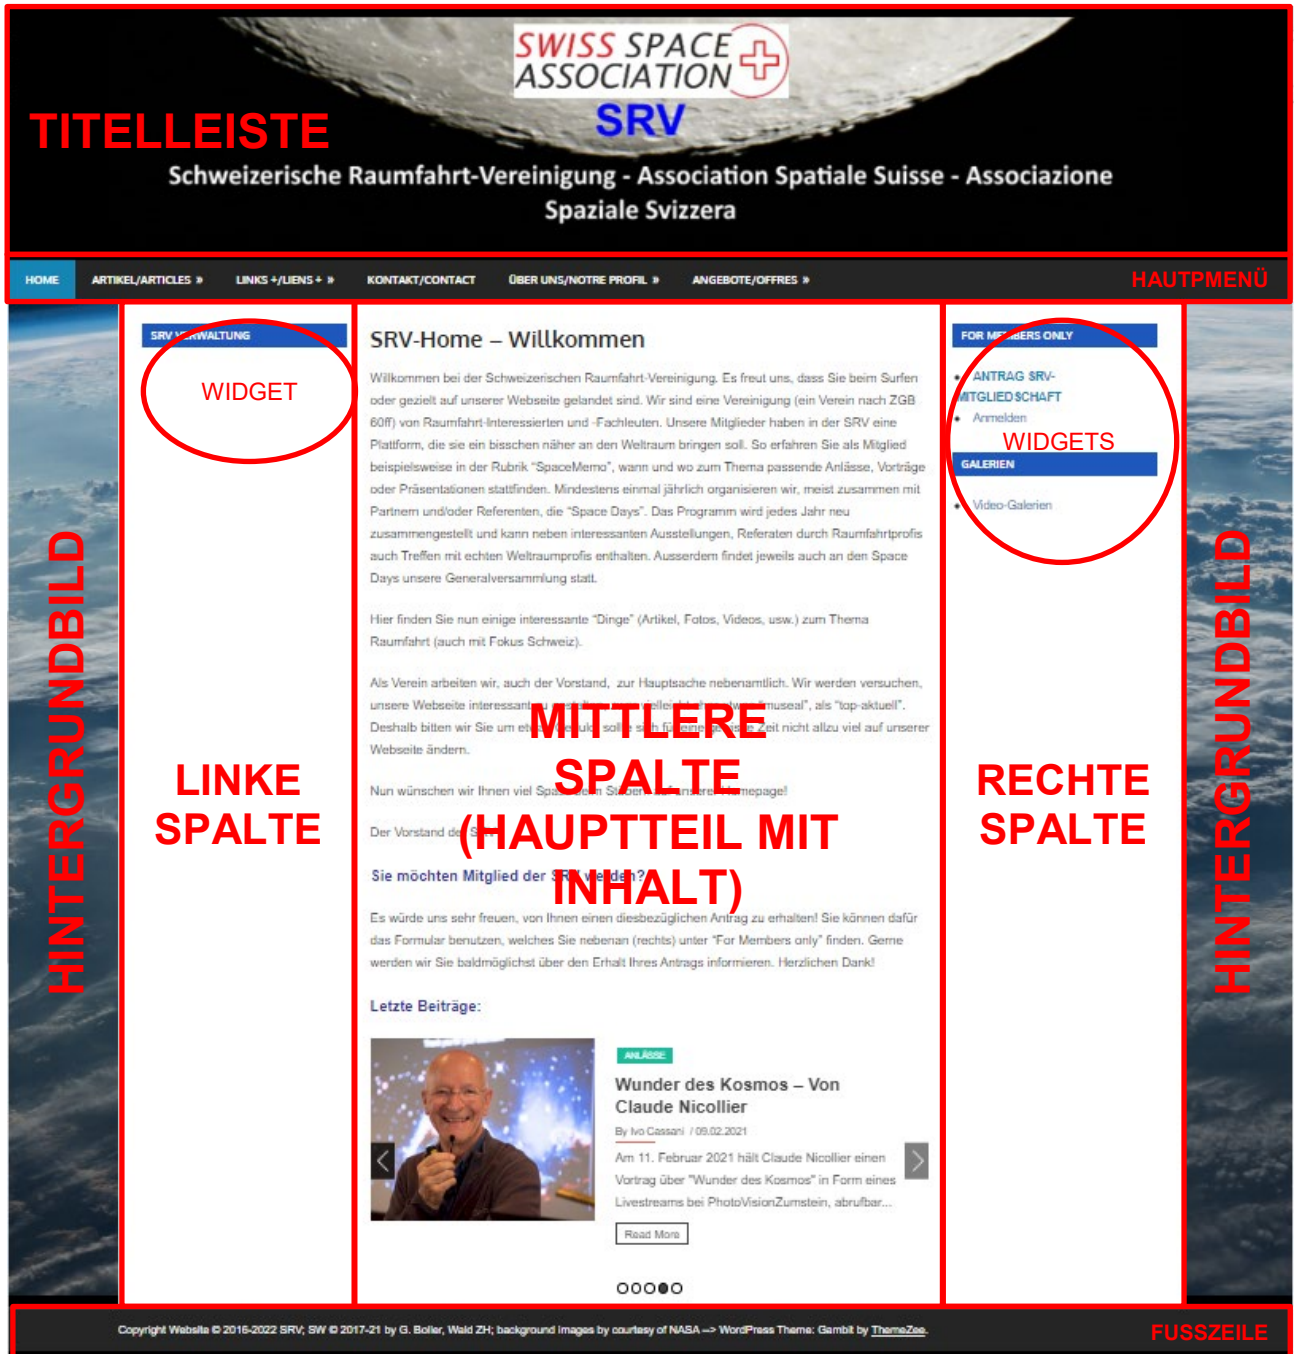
SWISS SPACE ASSOCIATION

SRV

TITELLEISTE

Schweizerische Raumfahrt-Vereinigung - Association Spatiale Suisse - Associazione Spaziale Svizzera

HOME ARTIKEL/ARTICLES » LINKS +/LIENS + » KONTAKT/CONTACT ÜBER UNS/NOTRE PROFIL » ANGEBOTE/OFFRES »

HAUPTMENÜ

SRV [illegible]WALTUNG

WIDGET

SRV-Home – Willkommen

Willkommen bei der Schweizerischen Raumfahrt-Vereinigung. Es freut uns, dass Sie beim Surfen oder gezielt auf unserer Webseite gelandet sind. Wir sind eine Vereinigung (ein Verein nach ZGB 60ff) von Raumfahrt-Interessierten und -Fachleuten. Unsere Mitglieder haben in der SRV eine Plattform, die sie ein bisschen näher an den Weltraum bringen soll. So erfahren Sie als Mitglied beispielsweise in der Rubrik "SpaceMemo", wann und wo zum Thema passende Anlässe, Vorträge oder Präsentationen stattfinden. Mindestens einmal jährlich organisieren wir, meist zusammen mit Partnern und/oder Referenten, die "Space Days". Das Programm wird jedes Jahr neu zusammengestellt und kann neben interessanten Ausstellungen, Referaten durch Raumfahrtprofis auch Treffen mit echten Weltraumprofis enthalten. Ausserdem findet jeweils auch an den Space Days unsere Generalversammlung statt.

Hier finden Sie nun einige interessante "Dinge" (Artikel, Fotos, Videos, usw.) zum Thema Raumfahrt (auch mit Fokus Schweiz).

Als Verein arbeiten wir, auch der Vorstand, zur Hauptsache nebenamtlich. Wir werden versuchen, unsere Webseite interessant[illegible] "museal", als "top-aktuell". Deshalb bitten wir Sie um et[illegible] Zeit nicht allzu viel auf unserer Webseite ändern.

Nun wünschen wir Ihnen viel Spa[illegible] Homepage!

Der Vorstand de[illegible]

MITTLERE SPALTE (HAUPTTEIL MIT INHALT)

Sie möchten Mitglied der S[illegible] werden?

Es würde uns sehr freuen, von Ihnen einen diesbezüglichen Antrag zu erhalten! Sie können dafür das Formular benutzen, welches Sie nebenan (rechts) unter "For Members only" finden. Gerne werden wir Sie baldmöglichst über den Erhalt Ihres Antrags informieren. Herzlichen Dank!

Letzte Beiträge:

ANLÄSSE

Wunder des Kosmos – Von Claude Nicollier

By Ivo Cassani / 09.02.2021

Am 11. Februar 2021 hält Claude Nicollier einen Vortrag über "Wunder des Kosmos" in Form eines Livestreams bei PhotoVisionZumstein, abrufbar...

Read More

FOR ME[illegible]ERS ONLY

ANTRAG SRV-MITGLIEDSCHAFT

Anmelden

WIDGETS

GALERIEN

Video-Galerien

LINKE SPALTE

RECHTE SPALTE

HINTERGRUNDBILD

HINTERGRUNDBILD

Copyright Website © 2016-2022 SRV; SW © 2017-21 by G. Boller, Wald ZH; background images by courtesy of NASA --> WordPress Theme: Gambit by ThemeZee.

FUSSZEILE